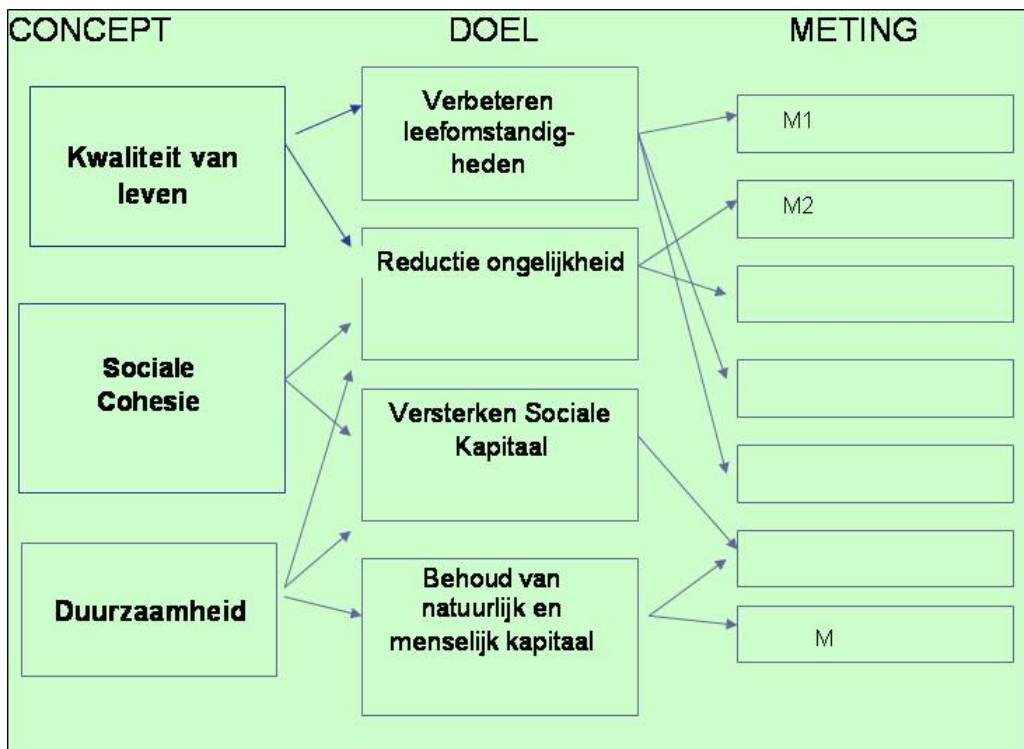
CONCEPT

DOEL

METING

Kwaliteit van leven

Sociale Cohesie

Duurzaamheid

Verbeteren leefomstandigheden

Reductie ongelijkheid

Versterken Sociale Kapitaal

Behoud van natuurlijk en menselijk kapitaal

M1

M2

M